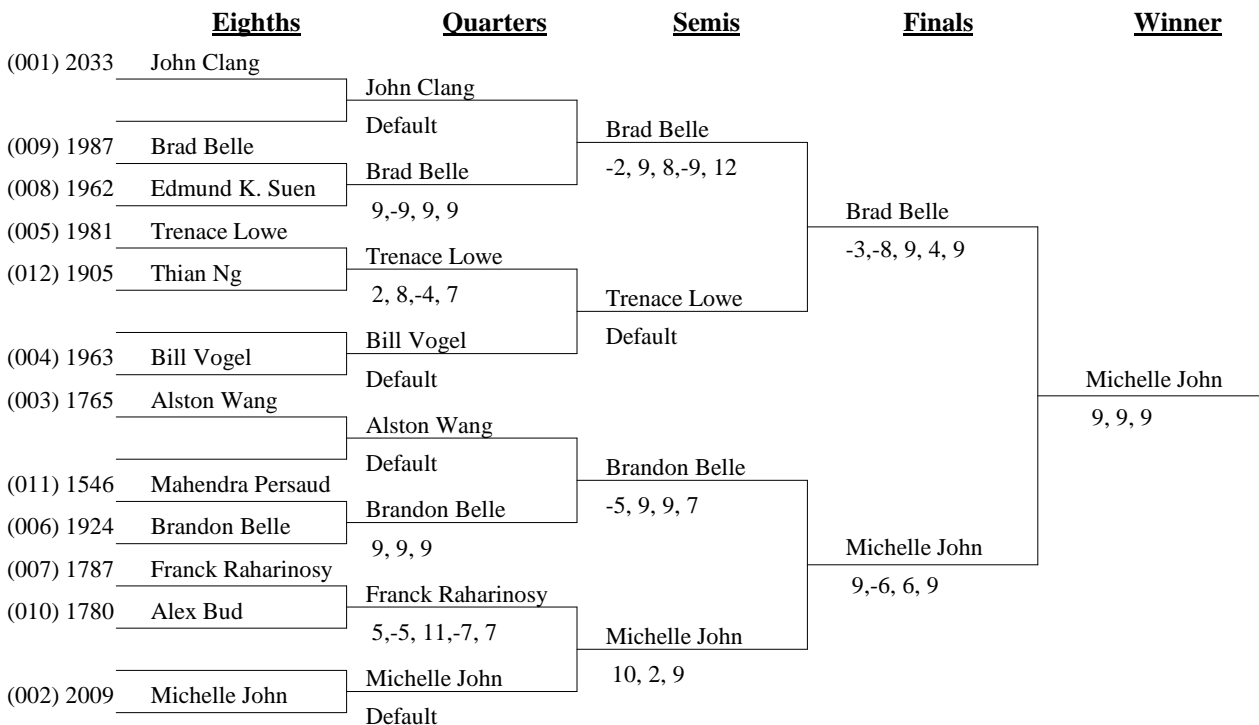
Eighths Quarters Semis Finals Winner

(001) 2033 John Clang
John Clang
Default
(009) 1987 Brad Belle
Brad Belle
(008) 1962 Edmund K. Suen
Brad Belle
9,-9, 9, 9
-2, 9, 8,-9, 12
(005) 1981 Trenace Lowe
Trenace Lowe
(012) 1905 Thian Ng
2, 8,-4, 7
Brad Belle
-3,-8, 9, 4, 9
Trenace Lowe
Default
Bill Vogel
(004) 1963 Bill Vogel
Default
(003) 1765 Alston Wang
Michelle John
9, 9, 9
Alston Wang
Default
(011) 1546 Mahendra Persaud
Brandon Belle
-5, 9, 9, 7
Brandon Belle
(006) 1924 Brandon Belle
9, 9, 9
(007) 1787 Franck Raharinosy
Michelle John
9,-6, 6, 9
Franck Raharinosy
(010) 1780 Alex Bud
5,-5, 11,-7, 7
Michelle John
10, 2, 9
Michelle John
(002) 2009 Michelle John
Default